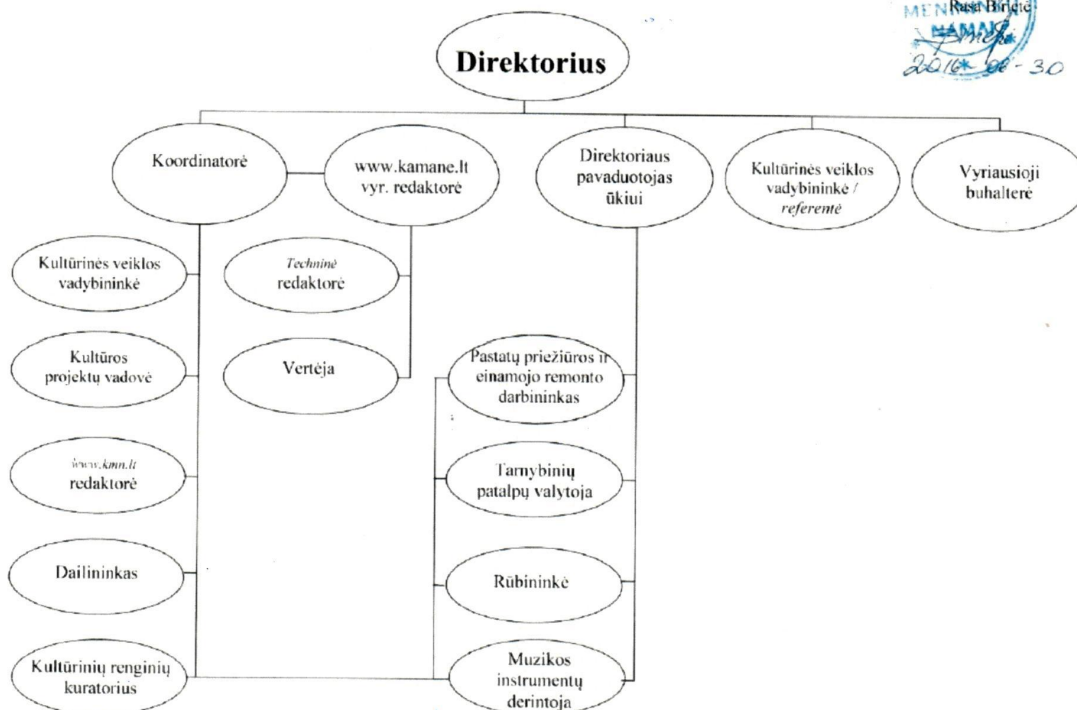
MEN Rasa Birietė
KAMANĖ
2016-08-30

Direktorius

Koordinatorė

www.kamane.lt vyr. redaktorė

Direktoriaus pavaduotojas ūkiui

Kultūrinės veiklos vadybininkė / referentė

Vyriausioji buhalterė

Kultūrinės veiklos vadybininkė

Kultūros projektų vadovė

www.kmn.lt redaktorė

Dailininkas

Kultūrinių renginių kuratorius

Techninė redaktorė

Vertėja

Pastatų priežiūros ir einamojo remonto darbininkas

Tarnybinių patalpų valytoja

Rūbininkė

Muzikos instrumentų derintoja